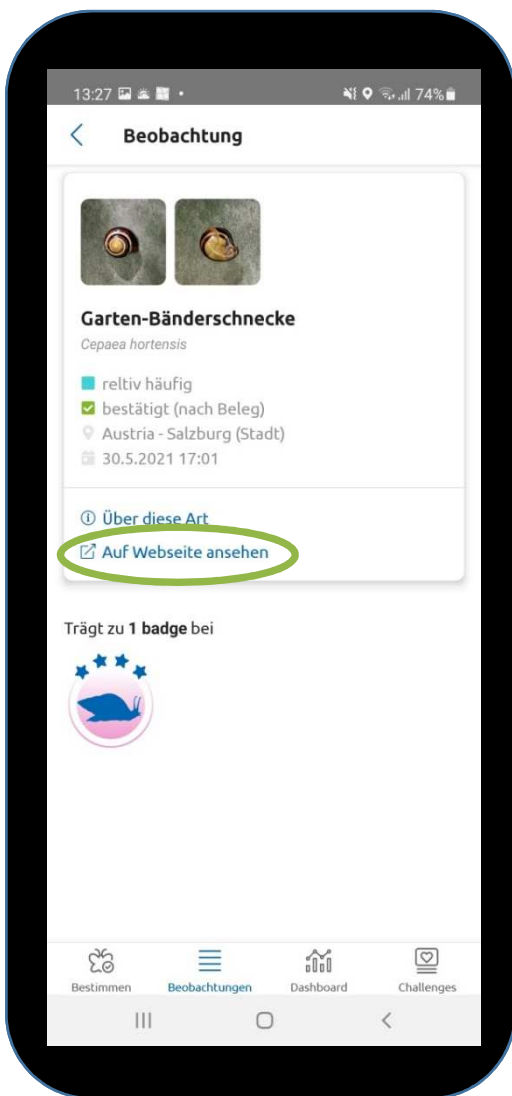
13:27 74%

Beobachtung

Garten-Bänderschnecke

Cepaea hortensis

reltiv häufig
bestätigt (nach Beleg)
Austria - Salzburg (Stadt)
30.5.2021 17:01

Über diese Art
Auf Webseite ansehen

Trägt zu **1 badge** bei

Bestimmen Beobachtungen Dashboard Challenges